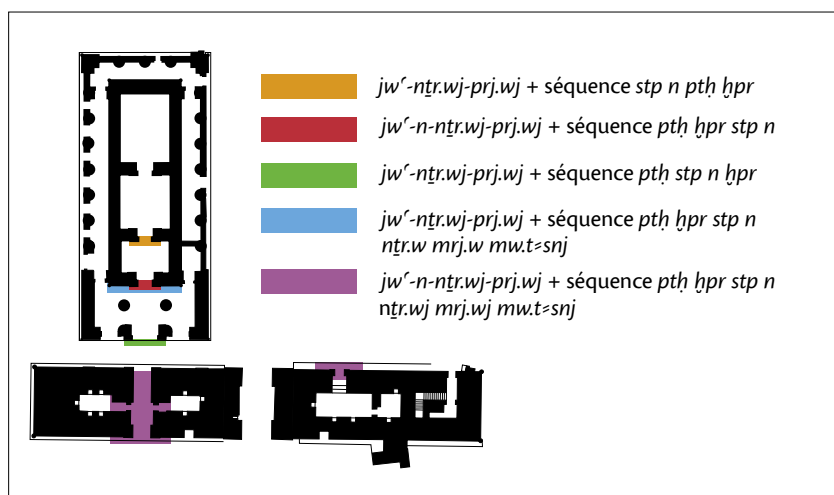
jwꜥ-nṯr.wj-prj.wj + séquence stp n ptḥ ḫpr

jwꜥ-n-nṯr.wj-prj.wj + séquence ptḥ ḫpr stp n

jwꜥ-nṯr.wj-prj.wj + séquence ptḥ stp n ḫpr

jwꜥ-nṯr.wj-prj.wj + séquence ptḥ ḫpr stp n nṯr.w mrj.w mw.t=snj

jwꜥ-n-nṯr.wj-prj.wj + séquence ptḥ ḫpr stp n nṯr.wj mrj.wj mw.t=snj